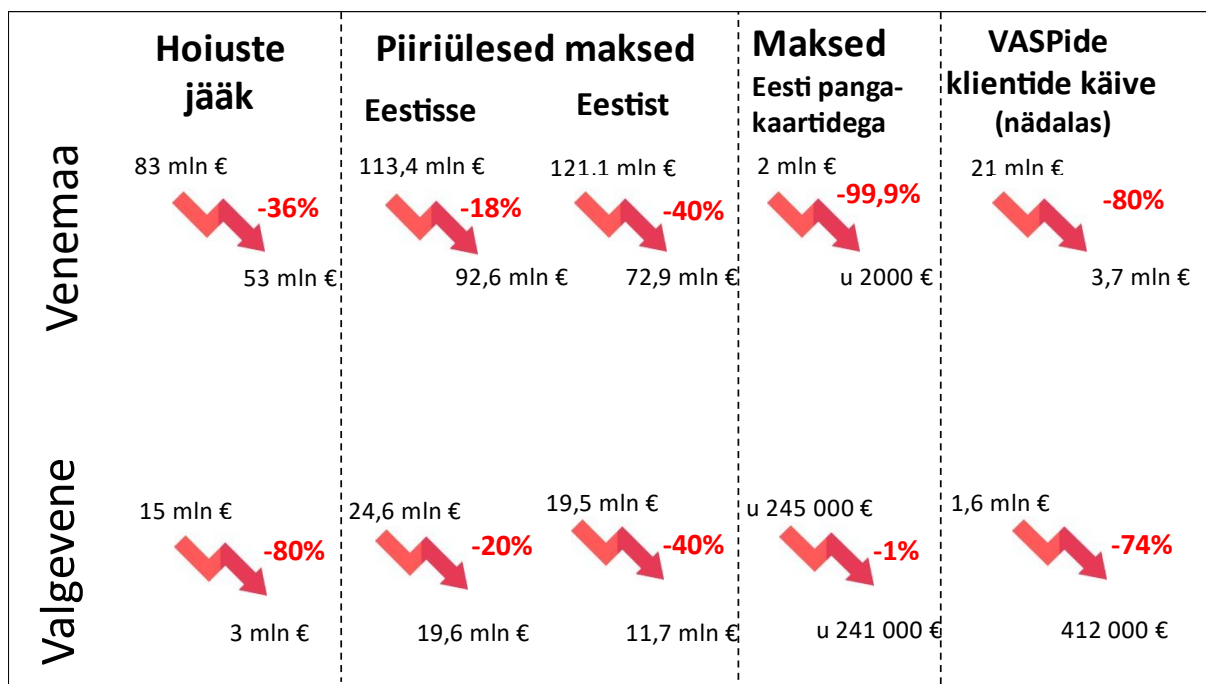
| | Hoiuste jääk | Piiriülesed maksed Eestisse | Piiriülesed maksed Eestist | Maksed Eesti pangakaartidega | VASPide klientide käive (nädalas) |
|---|---|---|---|---|---|
| Venemaa | 83 mln € -36% 53 mln € | 113,4 mln € -18% 92,6 mln € | 121.1 mln € -40% 72,9 mln € | 2 mln € -99,9% u 2000 € | 21 mln € -80% 3,7 mln € |
| Valgevene | 15 mln € -80% 3 mln € | 24,6 mln € -20% 19,6 mln € | 19,5 mln € -40% 11,7 mln € | u 245 000 € -1% u 241 000 € | 1,6 mln € -74% 412 000 € |